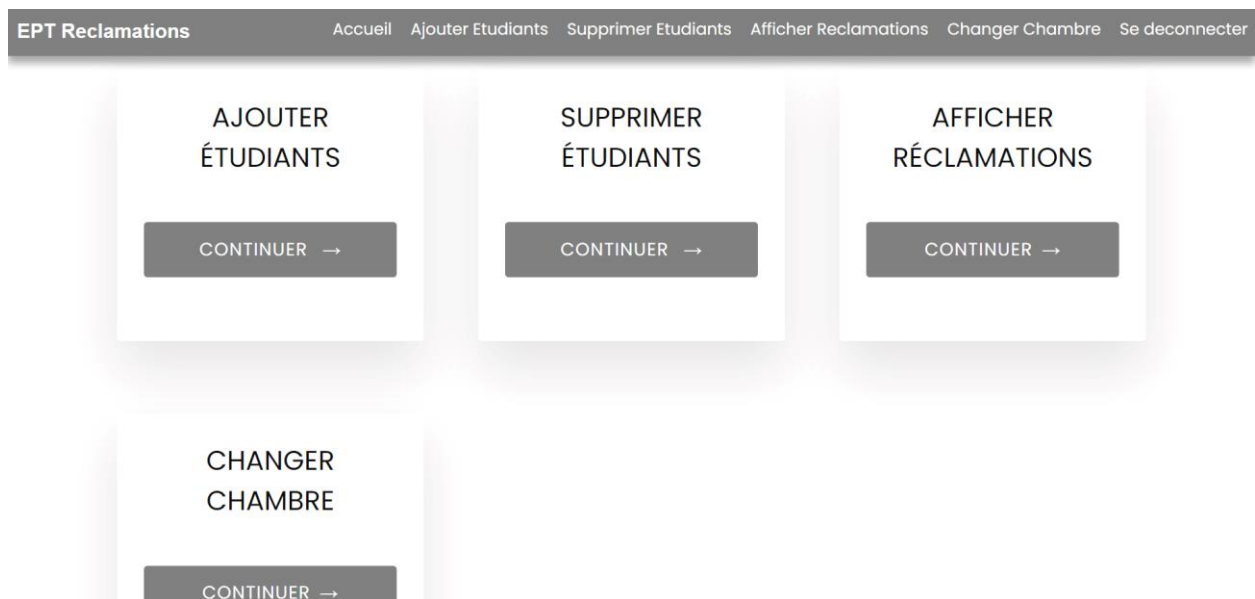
EPT Reclamations Accueil Ajouter Etudiants Supprimer Etudiants Afficher Reclamations Changer Chambre Se deconnecter

AJOUTER ÉTUDIANTS

CONTINUER →

SUPPRIMER ÉTUDIANTS

CONTINUER →

AFFICHER RÉCLAMATIONS

CONTINUER →

CHANGER CHAMBRE

CONTINUER →